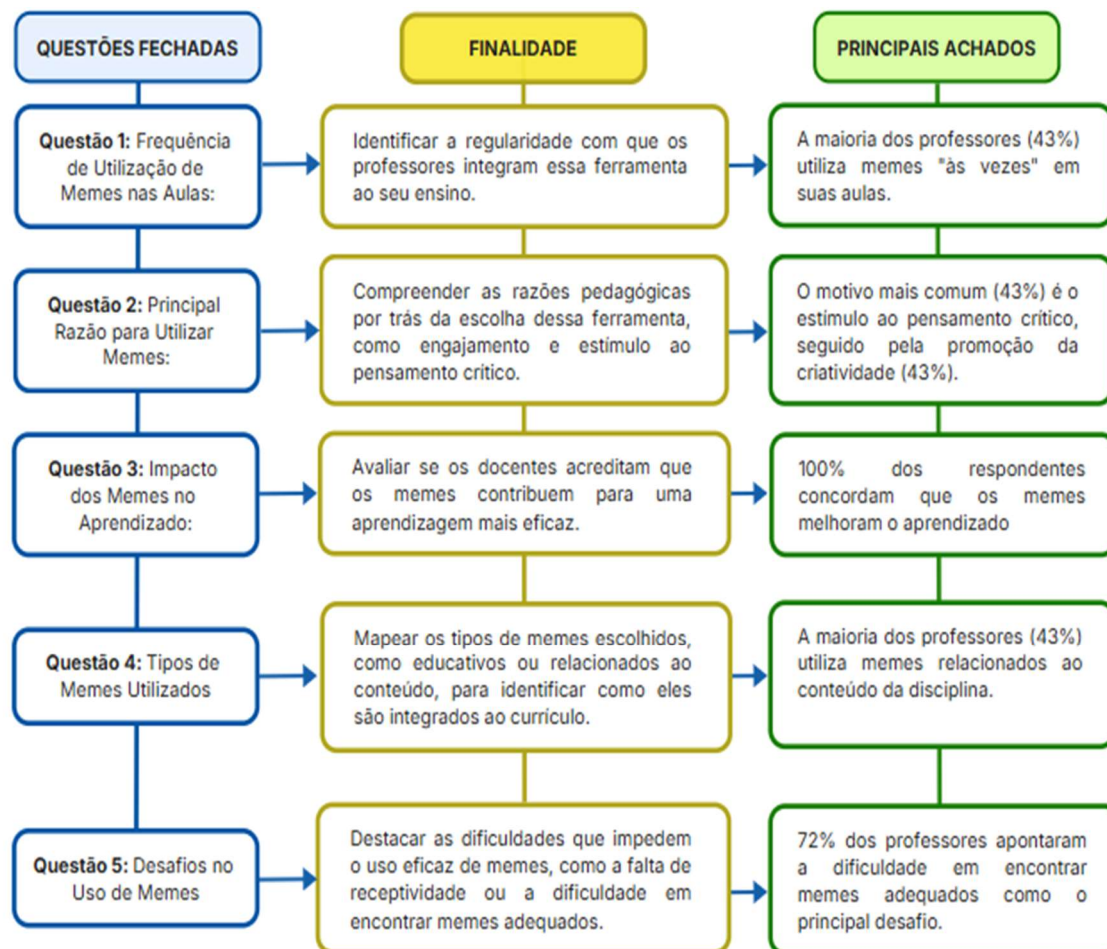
QUESTÕES FECHADAS

FINALIDADE

PRINCIPAIS ACHADOS

**Questão 1:** Frequência de Utilização de Memes nas Aulas:

Identificar a regularidade com que os professores integram essa ferramenta ao seu ensino.

A maioria dos professores (43%) utiliza memes "às vezes" em suas aulas.

**Questão 2:** Principal Razão para Utilizar Memes:

Compreender as razões pedagógicas por trás da escolha dessa ferramenta, como engajamento e estímulo ao pensamento crítico.

O motivo mais comum (43%) é o estimulo ao pensamento crítico, seguido pela promoção da criatividade (43%).

**Questão 3:** Impacto dos Memes no Aprendizado:

Avaliar se os docentes acreditam que os memes contribuem para uma aprendizagem mais eficaz.

100% dos respondentes concordam que os memes melhoram o aprendizado

**Questão 4:** Tipos de Memes Utilizados

Mapear os tipos de memes escolhidos, como educativos ou relacionados ao conteúdo, para identificar como eles são integrados ao currículo.

A maioria dos professores (43%) utiliza memes relacionados ao conteúdo da disciplina.

**Questão 5:** Desafios no Uso de Memes

Destacar as dificuldades que impedem o uso eficaz de memes, como a falta de receptividade ou a dificuldade em encontrar memes adequados.

72% dos professores apontaram a dificuldade em encontrar memes adequados como o principal desafio.